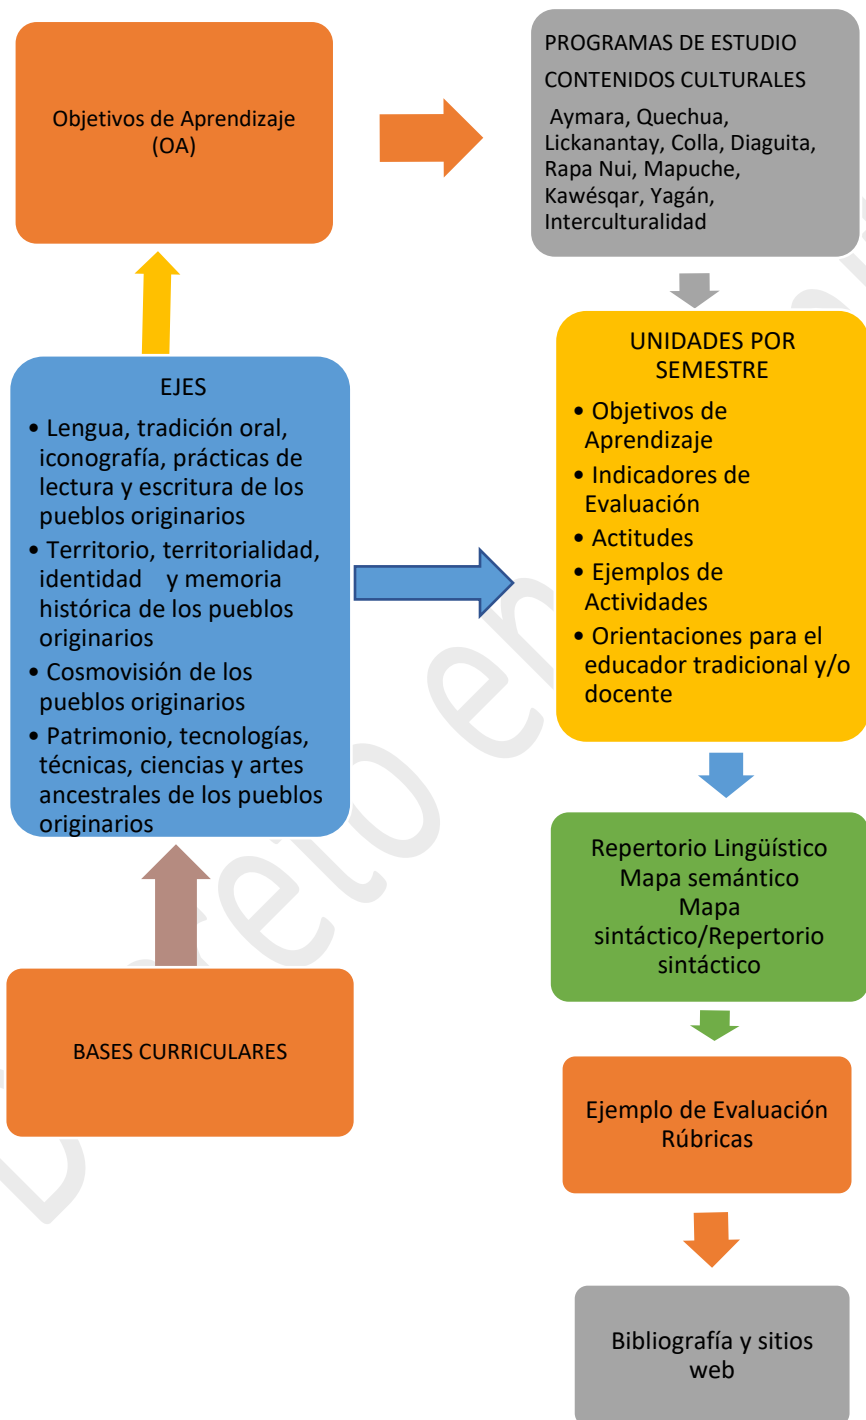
Objetivos de Aprendizaje (OA)

PROGRAMAS DE ESTUDIO

CONTENIDOS CULTURALES

Aymara, Quechua, Lickanantay, Colla, Diaguita, Rapa Nui, Mapuche, Kawésqar, Yagán, Interculturalidad

EJES

• Lengua, tradición oral, iconografía, prácticas de lectura y escritura de los pueblos originarios
• Territorio, territorialidad, identidad y memoria histórica de los pueblos originarios
• Cosmovisión de los pueblos originarios
• Patrimonio, tecnologías, técnicas, ciencias y artes ancestrales de los pueblos originarios

UNIDADES POR SEMESTRE

• Objetivos de Aprendizaje
• Indicadores de Evaluación
• Actitudes
• Ejemplos de Actividades
• Orientaciones para el educador tradicional y/o docente

Repertorio Lingüístico
Mapa semántico
Mapa sintáctico/Repertorio sintáctico

BASES CURRICULARES

Ejemplo de Evaluación
Rúbricas

Bibliografía y sitios web

Borrador en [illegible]